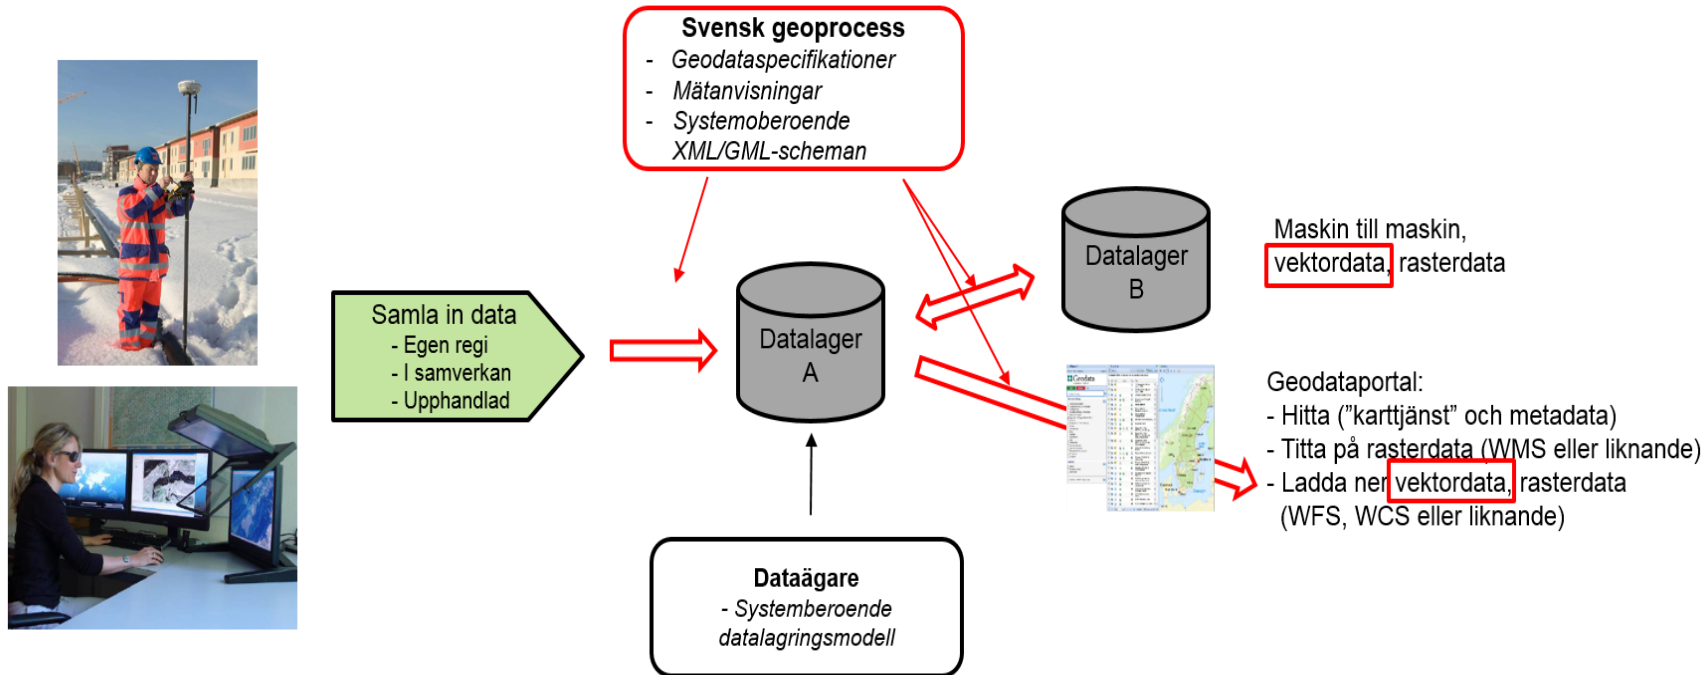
Svensk geoprocess
- Geodataspecifikationer
- Mätanvisningar
- Systemoberoende XML/GML-scheman

Samla in data
- Egen regi
- I samverkan
- Upphandlad

Datalager A

Datalager B

Maskin till maskin, vektordata, rasterdata

Geodataportal:
- Hitta ("karttjänst" och metadata)
- Titta på rasterdata (WMS eller liknande)
- Ladda ner vektordata, rasterdata (WFS, WCS eller liknande)

Dataägare
- Systemberoende datalagringsmodell